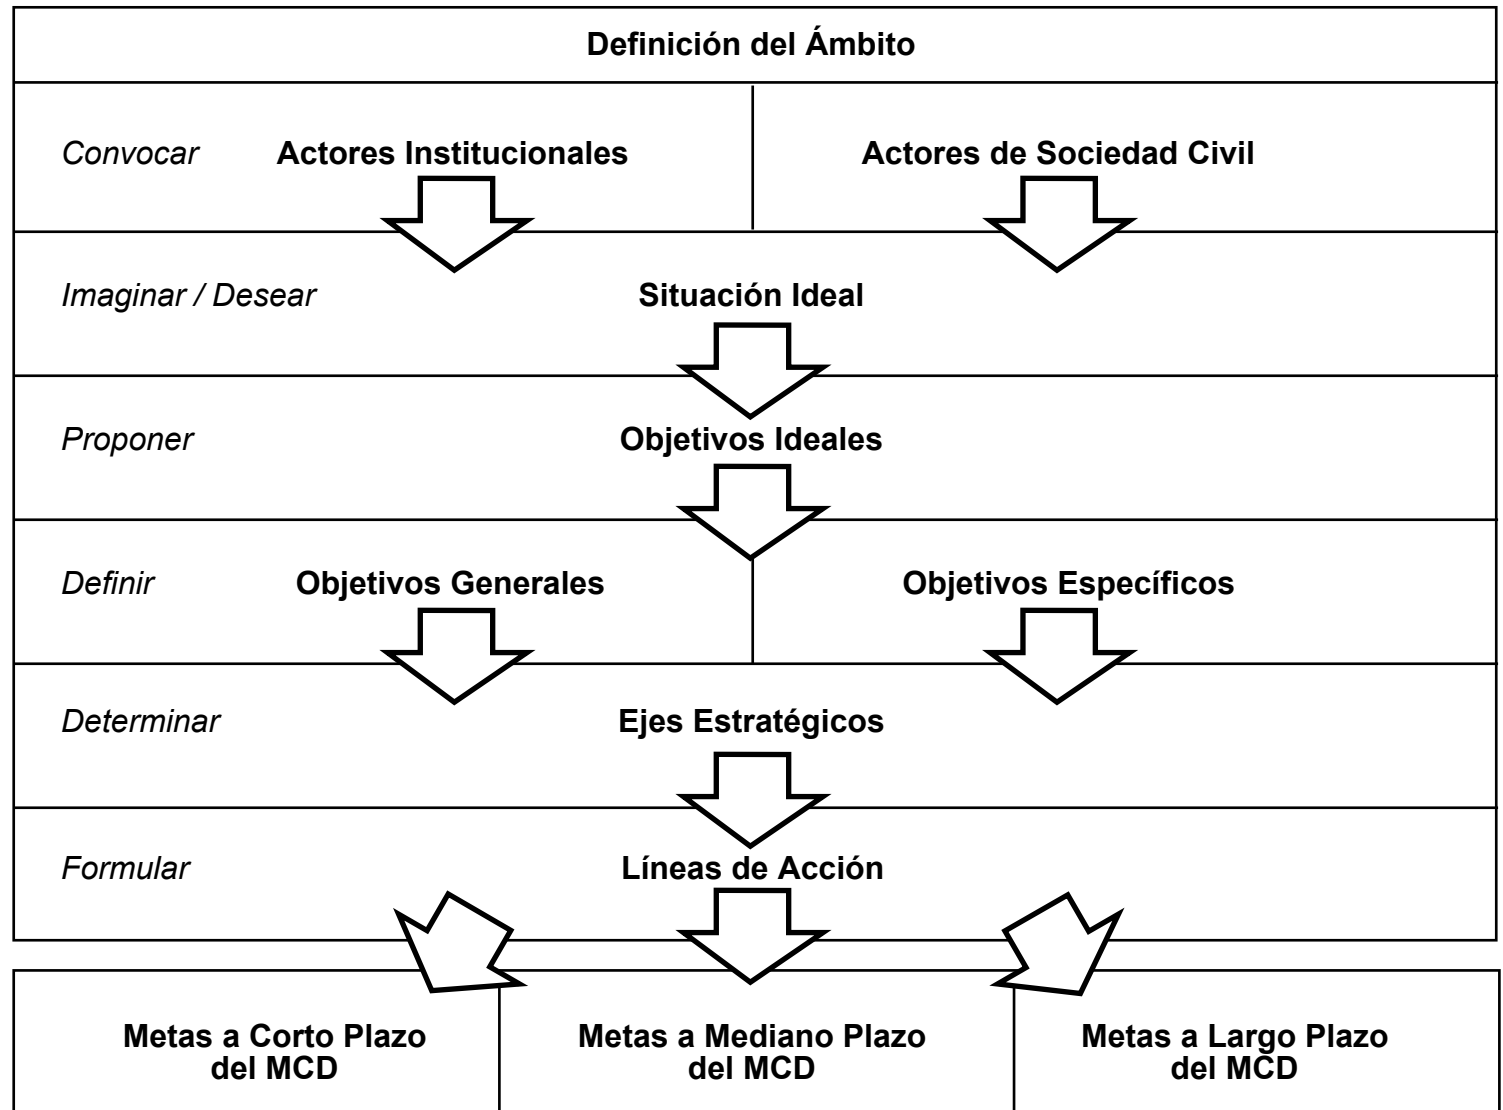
Definición del Ámbito

Convocar Actores Institucionales

Actores de Sociedad Civil

Imaginar / Desear Situación Ideal

Proponer Objetivos Ideales

Definir Objetivos Generales

Objetivos Específicos

Determinar Ejes Estratégicos

Formular Líneas de Acción

Metas a Corto Plazo del MCD

Metas a Mediano Plazo del MCD

Metas a Largo Plazo del MCD